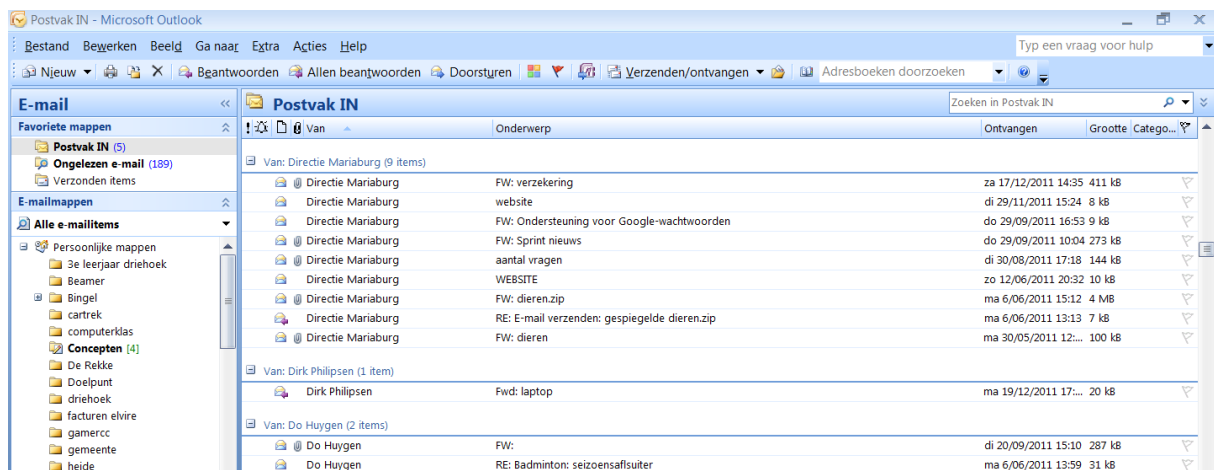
Postvak IN - Microsoft Outlook

Bestand Bewerken Beeld Ga naar Extra Acties Help

Typ een vraag voor hulp

Nieuw Beantwoorden Allen beantwoorden Doorsturen Verzenden/ontvangen Adresboeken doorzoeken

E-mail

Favoriete mappen

Postvak IN (5)
Ongelezen e-mail (189)
Verzonden items

E-mailmappen

Alle e-mailitems

Persoonlijke mappen
3e leerjaar driehoek
Beamer
Bingel
cartrek
computerklas
Concepten [4]
De Rekke
Doelpunt
driehoek
facturen elvire
gamercc
gemeente
heide

Postvak IN

Zoeken in Postvak IN

| Van | Onderwerp | Ontvangen | Grootte | Catego... |
|---|---|---|---|---|
| Van: Directie Mariaburg (9 items) | | | | |
| Directie Mariaburg | FW: verzekering | za 17/12/2011 14:35 | 411 kB | |
| Directie Mariaburg | website | di 29/11/2011 15:24 | 8 kB | |
| Directie Mariaburg | FW: Ondersteuning voor Google-wachtwoorden | do 29/09/2011 16:53 | 9 kB | |
| Directie Mariaburg | FW: Sprint nieuws | do 29/09/2011 10:04 | 273 kB | |
| Directie Mariaburg | aantal vragen | di 30/08/2011 17:18 | 144 kB | |
| Directie Mariaburg | WEBSITE | zo 12/06/2011 20:32 | 10 kB | |
| Directie Mariaburg | FW: dieren.zip | ma 6/06/2011 15:12 | 4 MB | |
| Directie Mariaburg | RE: E-mail verzenden: gespiegelde dieren.zip | ma 6/06/2011 13:13 | 7 kB | |
| Directie Mariaburg | FW: dieren | ma 30/05/2011 12:... | 100 kB | |
| Van: Dirk Philipsen (1 item) | | | | |
| Dirk Philipsen | Fwd: laptop | ma 19/12/2011 17:... | 20 kB | |
| Van: Do Huygen (2 items) | | | | |
| Do Huygen | FW: | di 20/09/2011 15:10 | 287 kB | |
| Do Huygen | RE: Badminton: seizoensafsluiter | ma 6/06/2011 13:59 | 31 kB | |